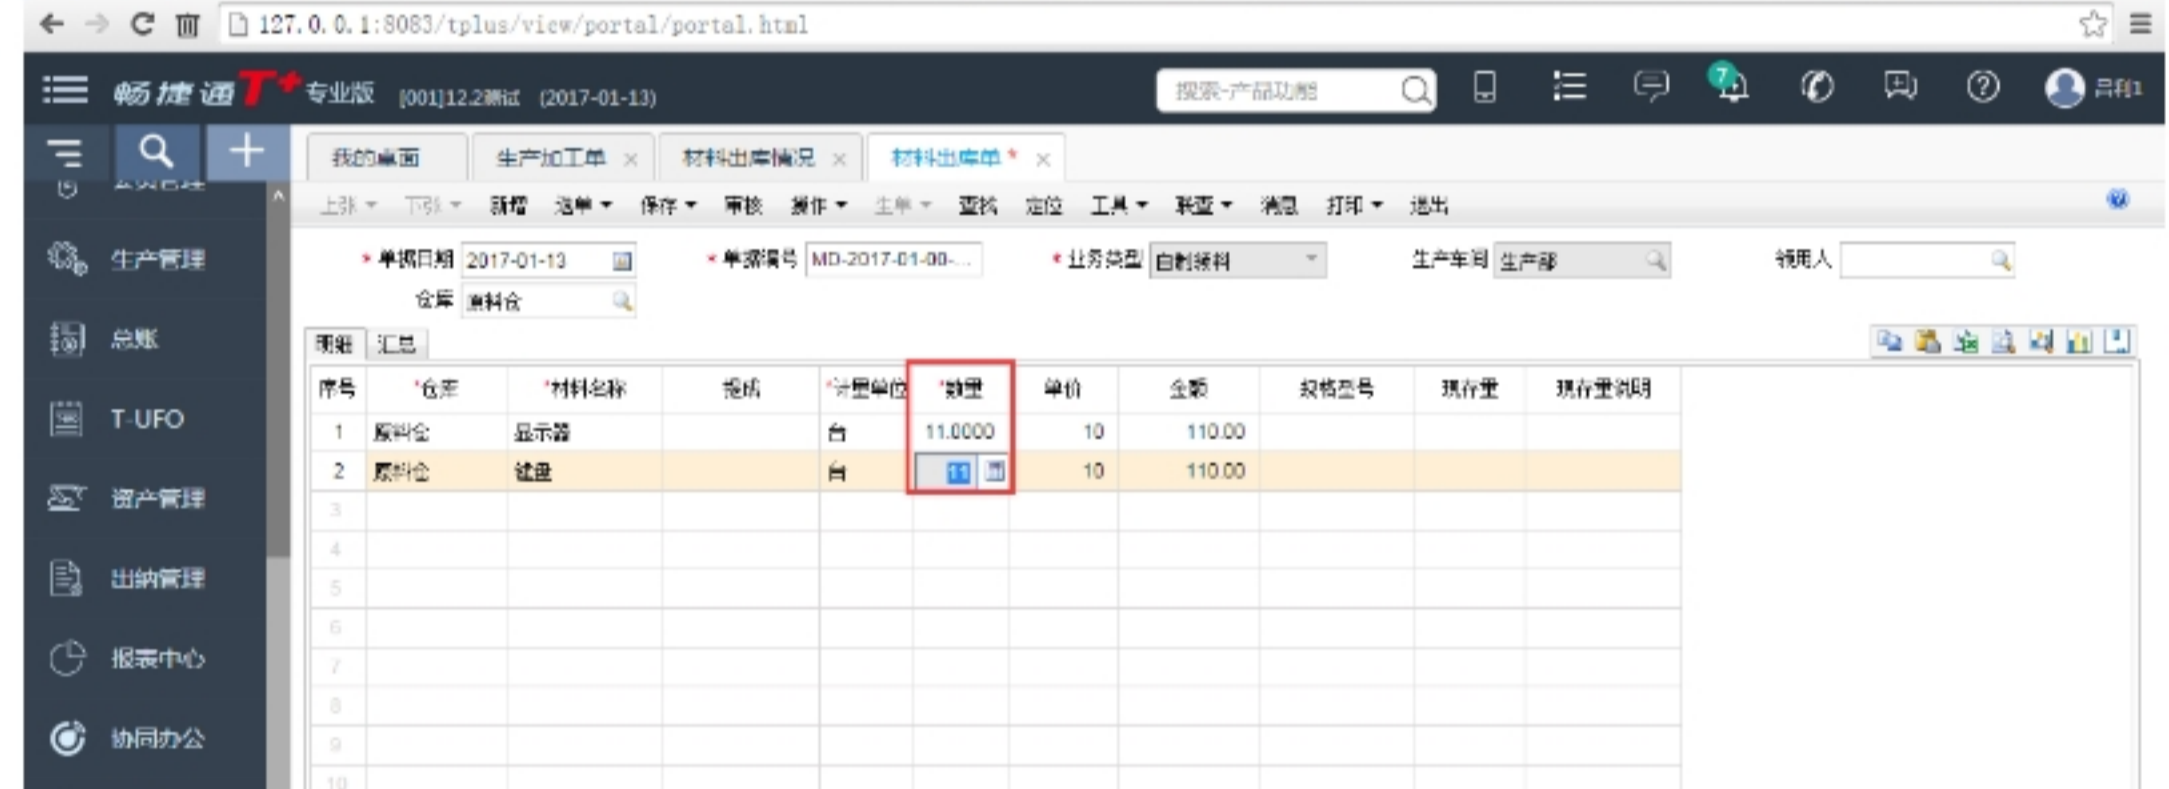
127.0.0.1:8083/tplus/view/portal/portal.html

畅捷通 T+ 专业版 [001]12.2测试 (2017-01-13)

搜索-产品功能

7

吕柏

我的桌面 生产加工单 × 材料出库情况 × 材料出库单 * ×

上张 下张 新增 选单 保存 审核 操作 生单 查找 定位 工具 格式 消息 打印 退出

生产管理

总账

T-UFO

资产管理

出纳管理

报表中心

协同办公

* 单据日期 2017-01-13 * 单据编号 MD-2017-01-00... * 业务类型 自制领料 生产车间 生产部 领用人

仓库 原料仓

明细 汇总

| 序号 | *仓库 | *材料名称 | 规格 | *计量单位 | *数量 | 单价 | 金额 | 规格型号 | 现存量 | 现存量说明 |
|---|---|---|---|---|---|---|---|---|---|---|
| 1 | 原料仓 | 显示器 | | 台 | 11.0000 | 10 | 110.00 | | | |
| 2 | 原料仓 | 键盘 | | 台 | 11 | 10 | 110.00 | | | |
| 3 | | | | | | | | | | |
| 4 | | | | | | | | | | |
| 5 | | | | | | | | | | |
| 6 | | | | | | | | | | |
| 7 | | | | | | | | | | |
| 8 | | | | | | | | | | |
| 9 | | | | | | | | | | |
| 10 | | | | | | | | | | |